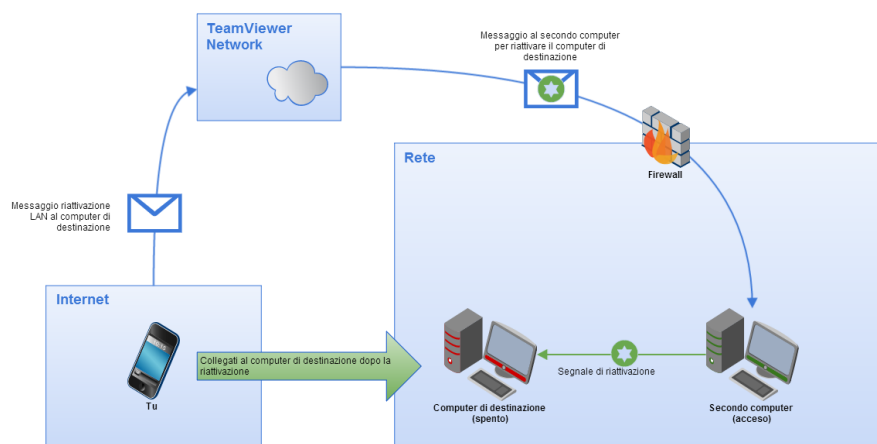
TeamViewer Network

Messaggio al secondo computer per riattivare il computer di destinazione

Firewall

Rete

Messaggio riattivazione LAN al computer di destinazione

Internet

Tu

Collegati al computer di destinazione dopo la riattivazione

Segnale di riattivazione

Computer di destinazione (spento)

Secondo computer (acceso)